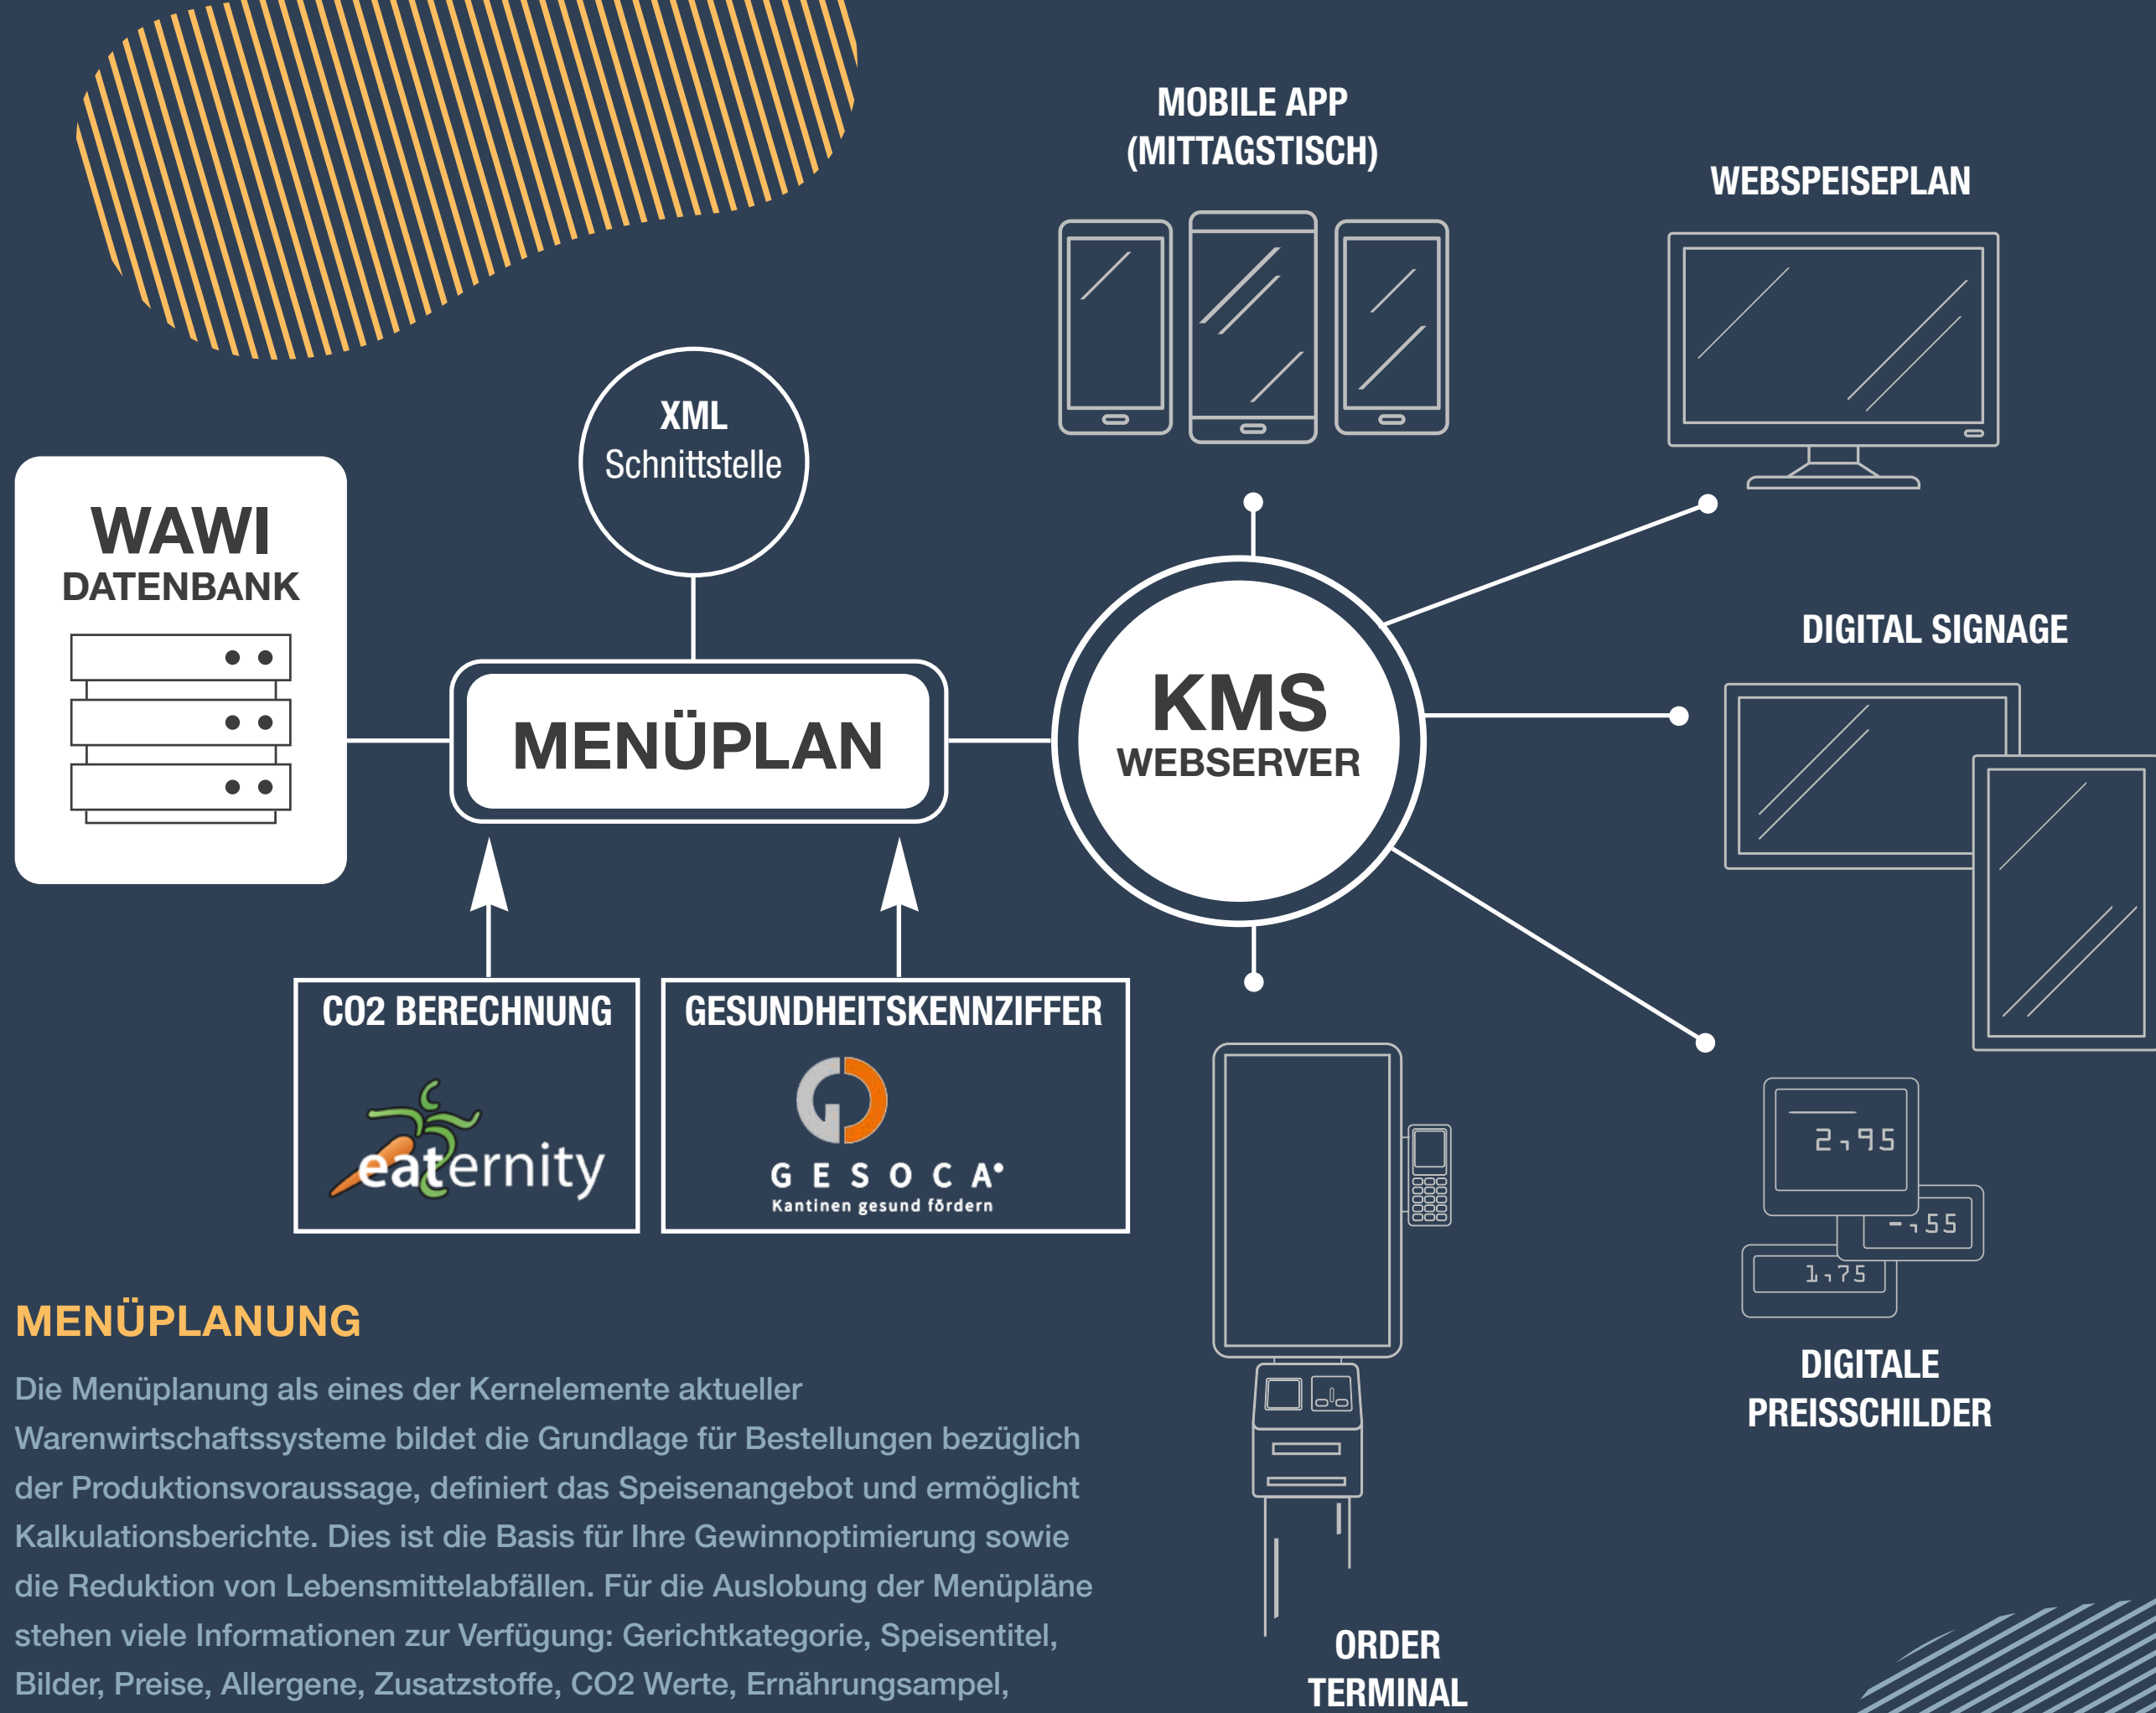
MOBILE APP (MITTAGSTISCH)

WEBSPEISEPLAN

XML Schnittstelle

WAWI DATENBANK

MENÜPLAN

KMS WEBSERVER

DIGITAL SIGNAGE

CO2 BERECHNUNG

eaternity

GESUNDHEITSKENNZIFFER

GESOCA
Kantinen gesund fördern

2,95
-,55
1,75

DIGITALE PREISSCHILDER

MENÜPLANUNG

Die Menüplanung als eines der Kernelemente aktueller Warenwirtschaftssysteme bildet die Grundlage für Bestellungen bezüglich der Produktionsvoraussage, definiert das Speisenangebot und ermöglicht Kalkulationsberichte. Dies ist die Basis für Ihre Gewinnoptimierung sowie die Reduktion von Lebensmittelabfällen. Für die Auslobung der Menüpläne stehen viele Informationen zur Verfügung: Gerichtkategorie, Speisentitel, Bilder, Preise, Allergene, Zusatzstoffe, CO2 Werte, Ernährungsampel,

ORDER TERMINAL